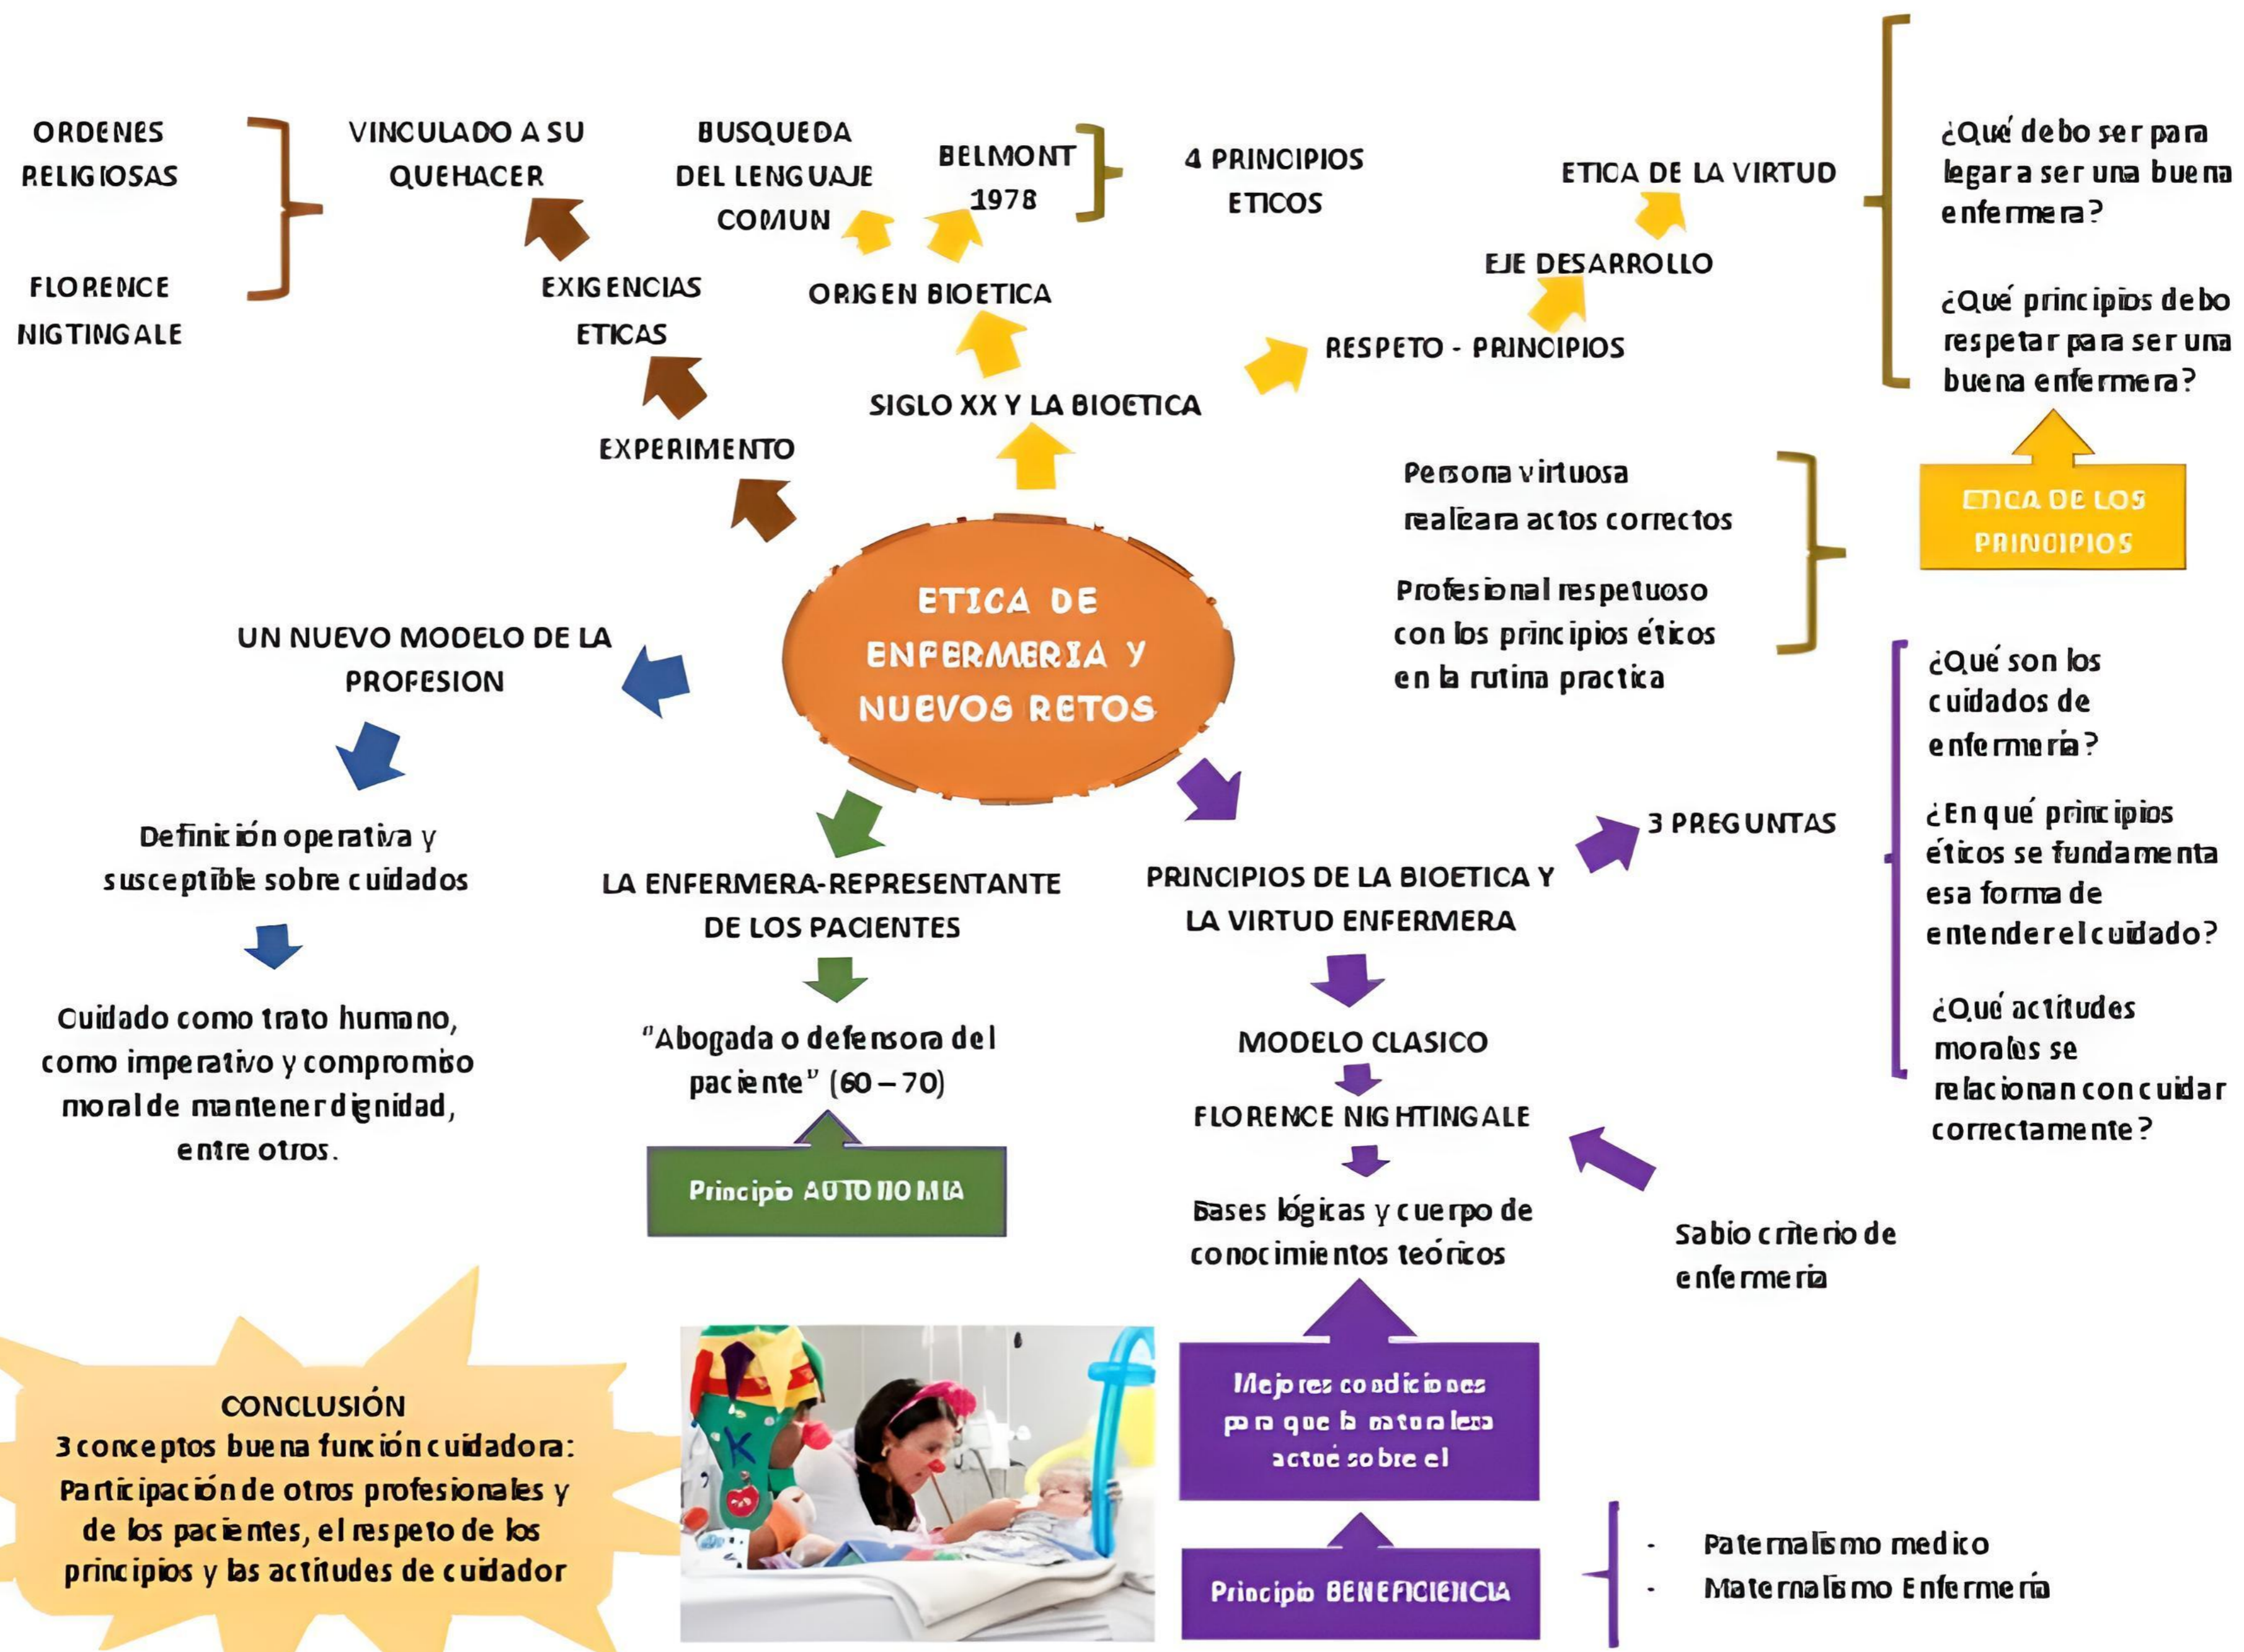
ORDENES RELIGIOSAS

FLORENCE NIGTINGALE

VINCULADO A SU QUEHACER

BUSQUEDA DEL LENGUAJE COMUN

BELMONT 1978

4 PRINCIPIOS ETICOS

ETICA DE LA VIRTUD

¿Qué debo ser para legar a ser una buena enfermera?

¿Qué principios debo respetar para ser una buena enfermera?

EJE DESARROLLO

EXIGENCIAS ETICAS

ORIGEN BIOETICA

RESPETO - PRINCIPIOS

SIGLO XX Y LA BIOETICA

EXPERIMENTO

Persona virtuosa realizara actos correctos

Profesional respetuoso con los principios éticos en la rutina practica

ETICA DE LOS PRINCIPIOS

ETICA DE ENFERMERIA Y NUEVOS RETOS

UN NUEVO MODELO DE LA PROFESION

Definición operativa y susceptible sobre cuidados

Cuidado como trato humano, como imperativo y compromiso moral de mantener dignidad, entre otros.

LA ENFERMERA-REPRESENTANTE DE LOS PACIENTES

"Abogada o defensora del paciente" (60 – 70)

Principio AUTONOMIA

PRINCIPIOS DE LA BIOETICA Y LA VIRTUD ENFERMERA

3 PREGUNTAS

¿Qué son los cuidados de enfermería?

¿En qué principios éticos se fundamenta esa forma de entender el cuidado?

¿Qué actitudes morales se relacionan con cuidar correctamente?

MODELO CLASICO

FLORENCE NIGHTINGALE

Bases lógicas y cuerpo de conocimientos teóricos

Sabio criterio de enfermeria

Mejores condiciones para que la naturaleza actué sobre el

Principio BENEFICIENCIA

- Paternalismo medico
- Maternalismo Enfermería

CONCLUSIÓN
3 conceptos buena función cuidadora: Participación de otros profesionales y de los pacientes, el respeto de los principios y las actitudes de cuidador

K